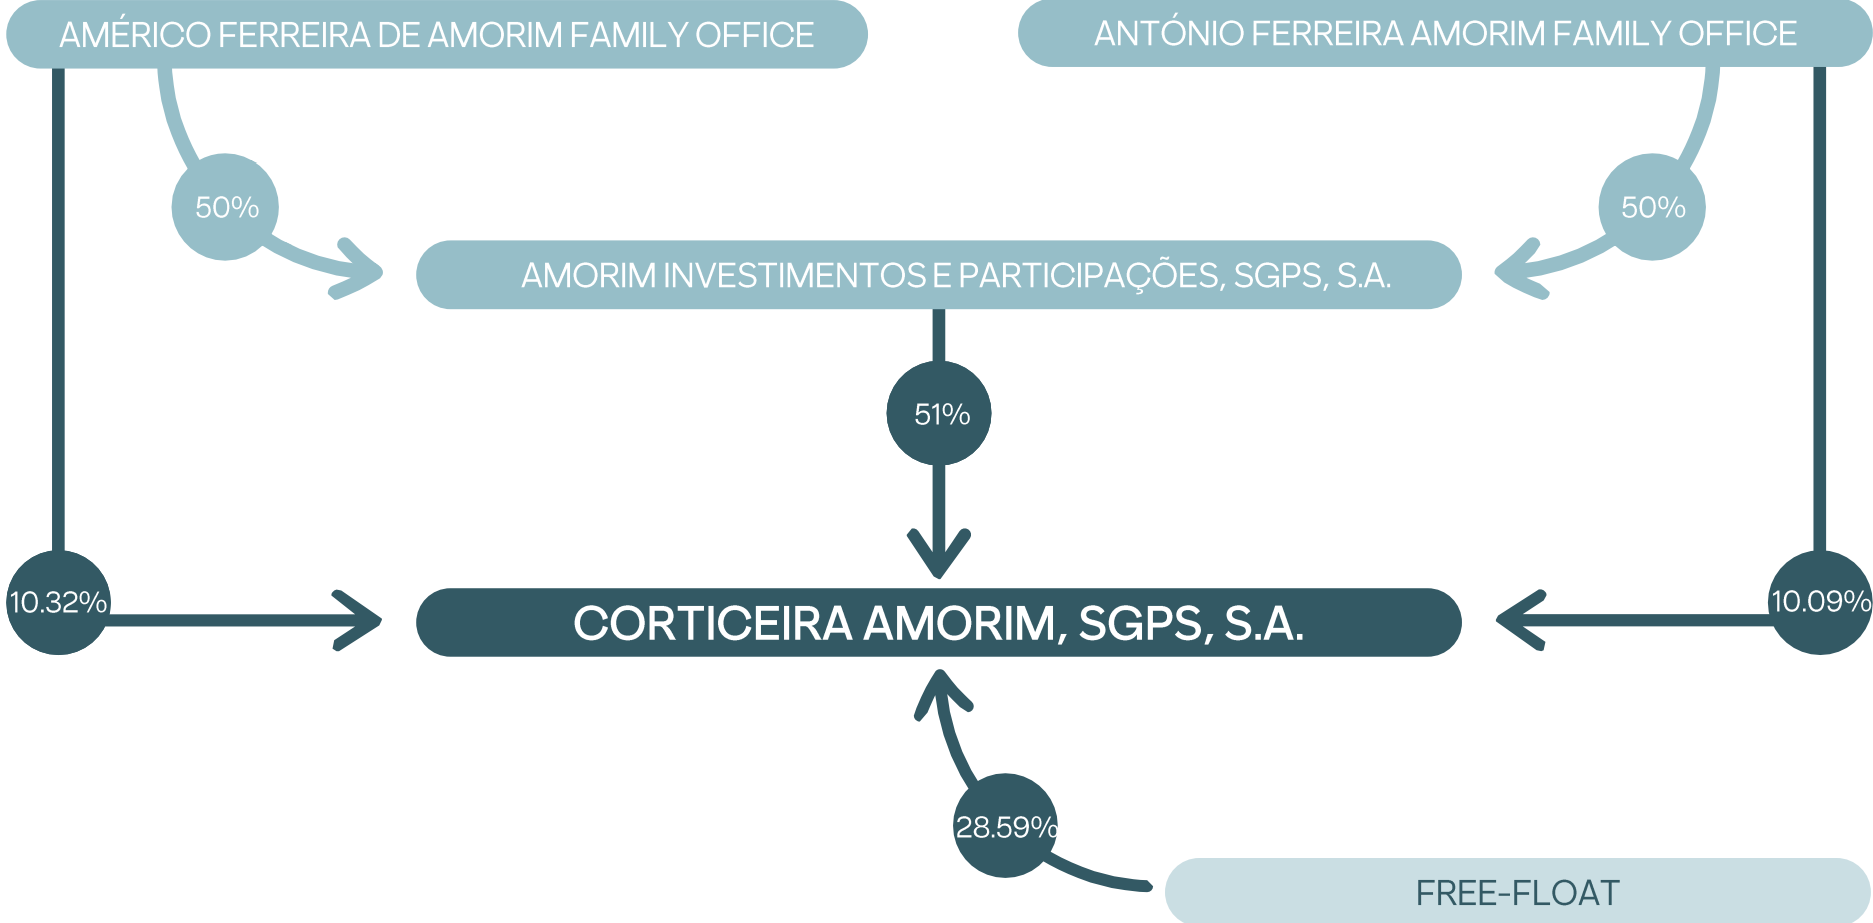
AMÉRICO FERREIRA DE AMORIM FAMILY OFFICE

ANTÓNIO FERREIRA AMORIM FAMILY OFFICE

50%

50%

AMORIM INVESTIMENTOS E PARTICIPAÇÕES, SGPS, S.A.

51%

10.32%

CORTICEIRA AMORIM, SGPS, S.A.

10.09%

28.59%

FREE-FLOAT